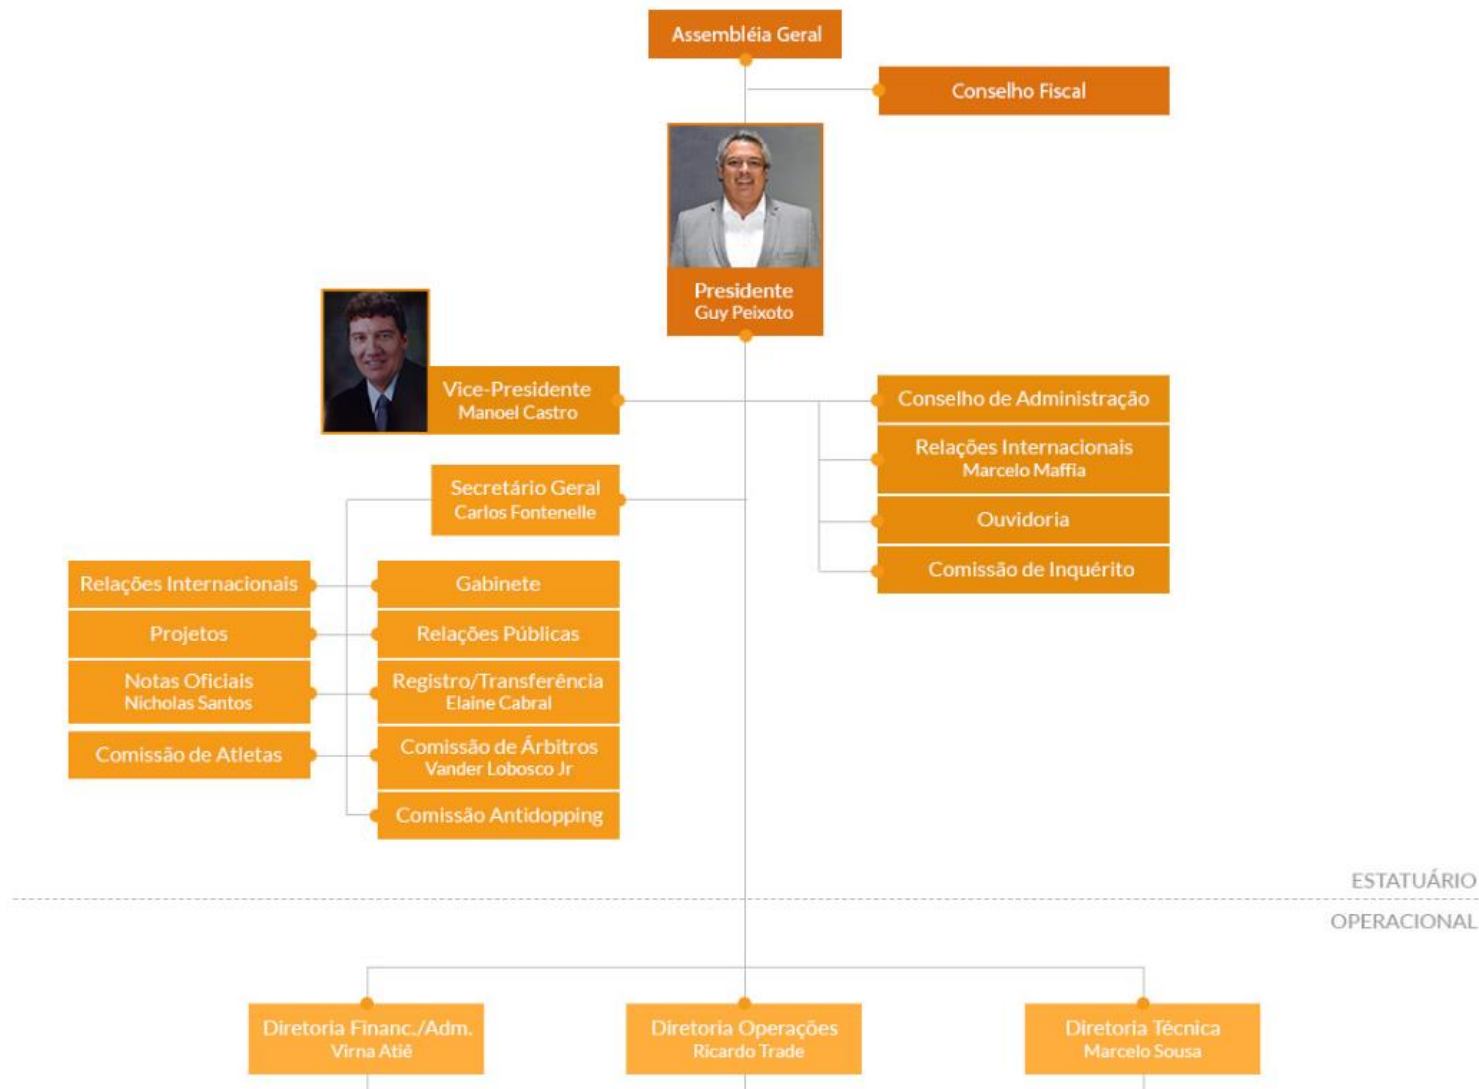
Assembléia Geral

Conselho Fiscal

Presidente
Guy Peixoto

Vice-Presidente
Manoel Castro

Conselho de Administração

Relações Internacionais
Marcelo Maffia

Ouvidoria

Comissão de Inquérito

Secretário Geral
Carlos Fontenelle

Relações Internacionais

Gabinete

Projetos

Relações Públicas

Notas Oficiais
Nicholas Santos

Registro/Transferência
Elaine Cabral

Comissão de Atletas

Comissão de Árbitros
Vander Lobosco Jr

Comissão Antidopping

ESTATUÁRIO

OPERACIONAL

Diretoria Financ./Adm.
Virna Atiê

Diretoria Operações
Ricardo Trade

Diretoria Técnica
Marcelo Sousa